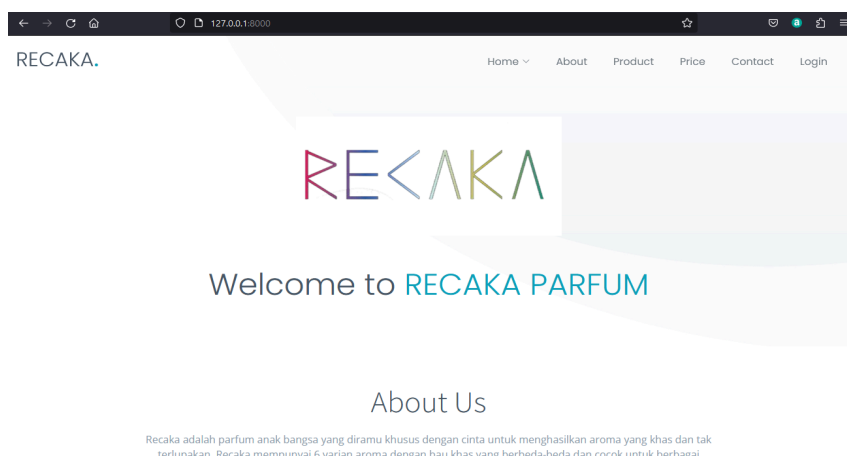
127.0.0.1:8000

RECAKA.

Home About Product Price Contact Login

RECAKA

Welcome to RECAKA PARFUM

About Us

Recaka adalah parfum anak bangsa yang diramu khusus dengan cinta untuk menghasilkan aroma yang khas dan tak terlupakan. Recaka mempunyai 6 varian aroma dengan bau khas yang berbeda-beda dan cocok untuk berbagai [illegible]